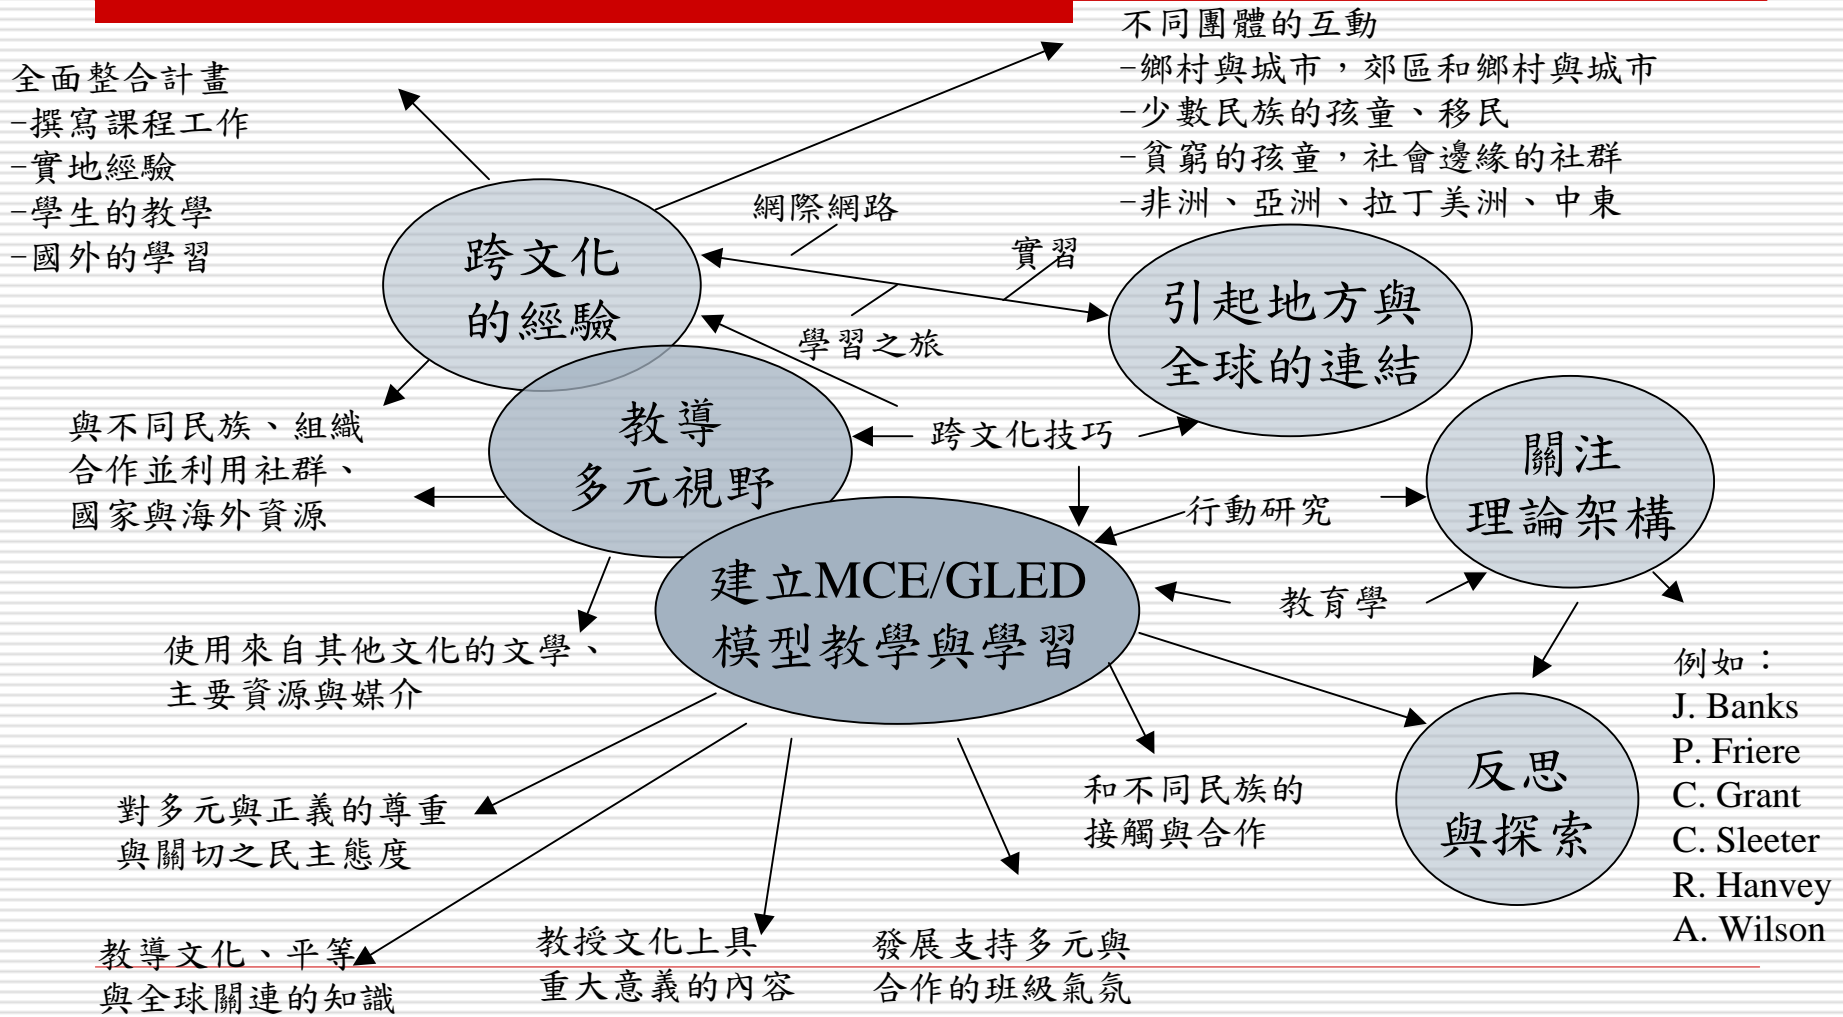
不同團體的互動
–鄉村與城市，郊區和鄉村與城市
–少數民族的孩童、移民
–貧窮的孩童，社會邊緣的社群
–非洲、亞洲、拉丁美洲、中東

全面整合計畫
–撰寫課程工作
–實地經驗
–學生的教學
–國外的學習

網際網路

跨文化的經驗

實習

引起地方與全球的連結

學習之旅

教導多元視野

跨文化技巧

關注理論架構

與不同民族、組織合作並利用社群、國家與海外資源

行動研究

建立MCE/GLED模型教學與學習

教育學

使用來自其他文化的文學、主要資源與媒介

例如：
J. Banks
P. Friere
C. Grant
C. Sleeter
R. Hanvey
A. Wilson

反思與探索

對多元與正義的尊重與關切之民主態度

和不同民族的接觸與合作

教導文化、平等與全球關連的知識

教授文化上具重大意義的內容

發展支持多元與合作的班級氣氛